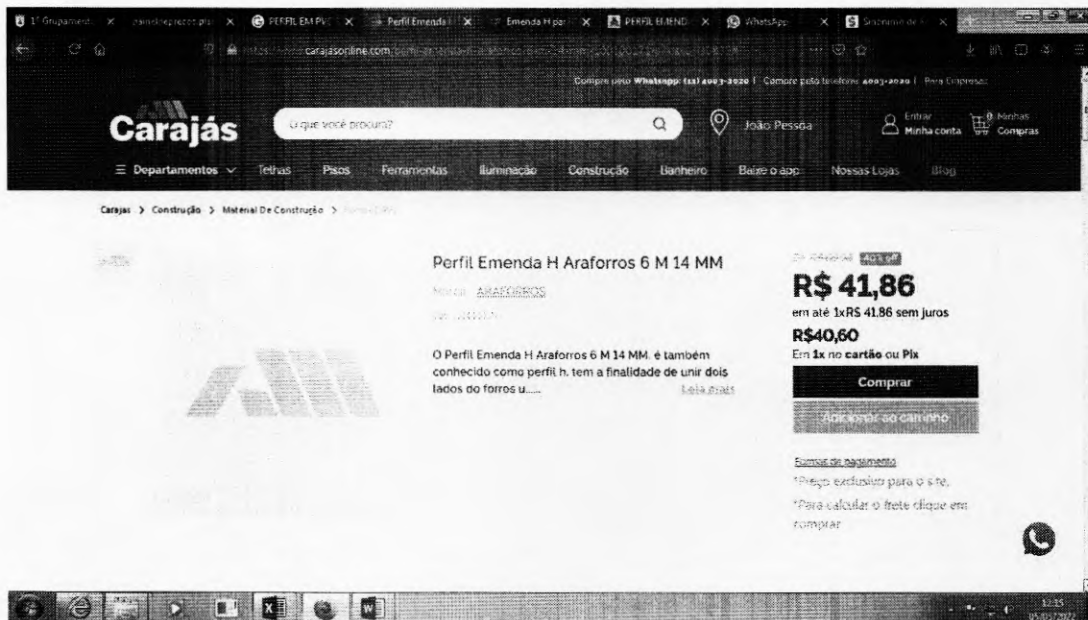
1º Grupamento | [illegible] | PERFIL EM PVC | Perfil Emenda | Emenda H par | PERFIL H EMEND | WhatsApp | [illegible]

carajasonline.com

Compre pelo Whatsapp: (11) 4003-2020 | Compre pelo telefone: 4003-2020 | Para Empresas

Carajás

O que você procura?

João Pessoa

Entrar
Minha conta

0 Minhas Compras

☰ Departamentos Telhas Pisos Ferramentas Iluminação Construção Banheiro Baixe o app Nossas Lojas Blog

Carajas > Construção > Material De Construção > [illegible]

Perfil Emenda H Araforros 6 M 14 MM

Marca: ARAFORROS

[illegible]

O Perfil Emenda H Araforros 6 M 14 MM, é também conhecido como perfil h, tem a finalidade de unir dois lados do forros u......

Leia mais

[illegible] 40% off

R$ 41,86

em até 1xR$ 41,86 sem juros

R$40,60

Em 1x no cartão ou Pix

Comprar

Adicionar ao carrinho

Formas de pagamento

*Preço exclusivo para o site.

*Para calcular o frete clique em comprar

12:15
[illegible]